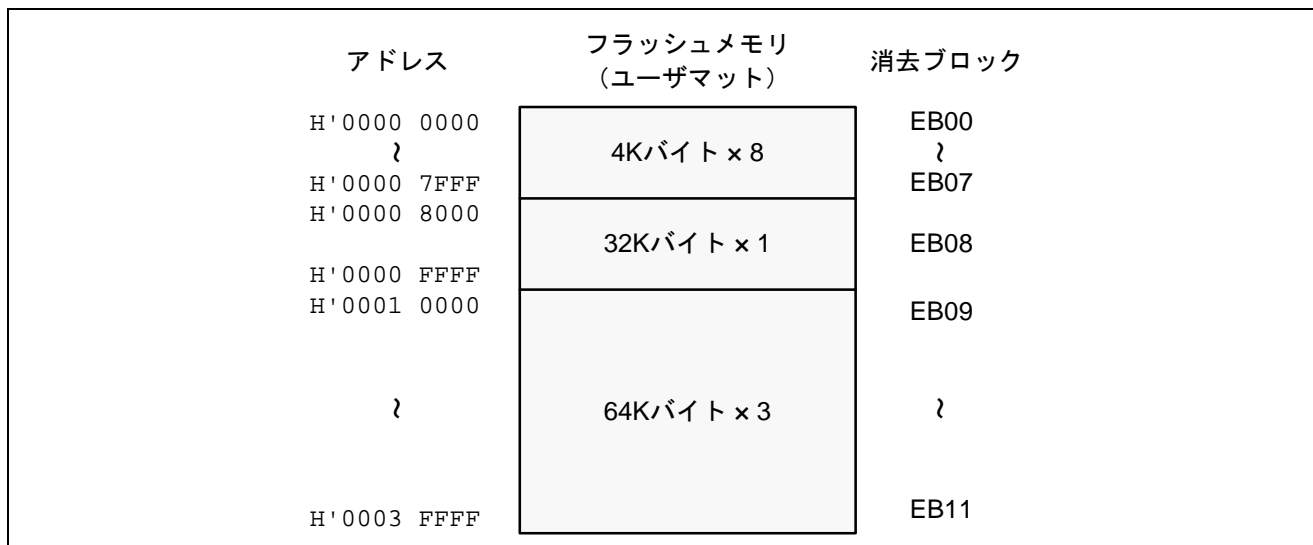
アドレス

フラッシュメモリ
（ユーザマット）

消去ブロック

H'0000 0000
≀
H'0000 7FFF

4Kバイト × 8

EB00
≀
EB07

H'0000 8000

32Kバイト × 1

EB08

H'0000 FFFF
H'0001 0000

EB09

≀

64Kバイト × 3

≀

EB11

H'0003 FFFF